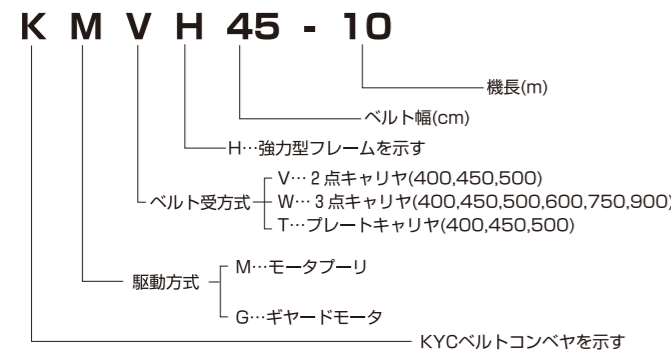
K M V H 45 - 10

機長(m)

ベルト幅(cm)

H…強力型フレームを示す

ベルト受方式 V… 2 点キャリヤ(400,450,500)
W… 3 点キャリヤ(400,450,500,600,750,900)
T…プレートキャリヤ(400,450,500)

駆動方式 M…モータプーリ
G…ギヤードモータ

KYCベルトコンベヤを示す